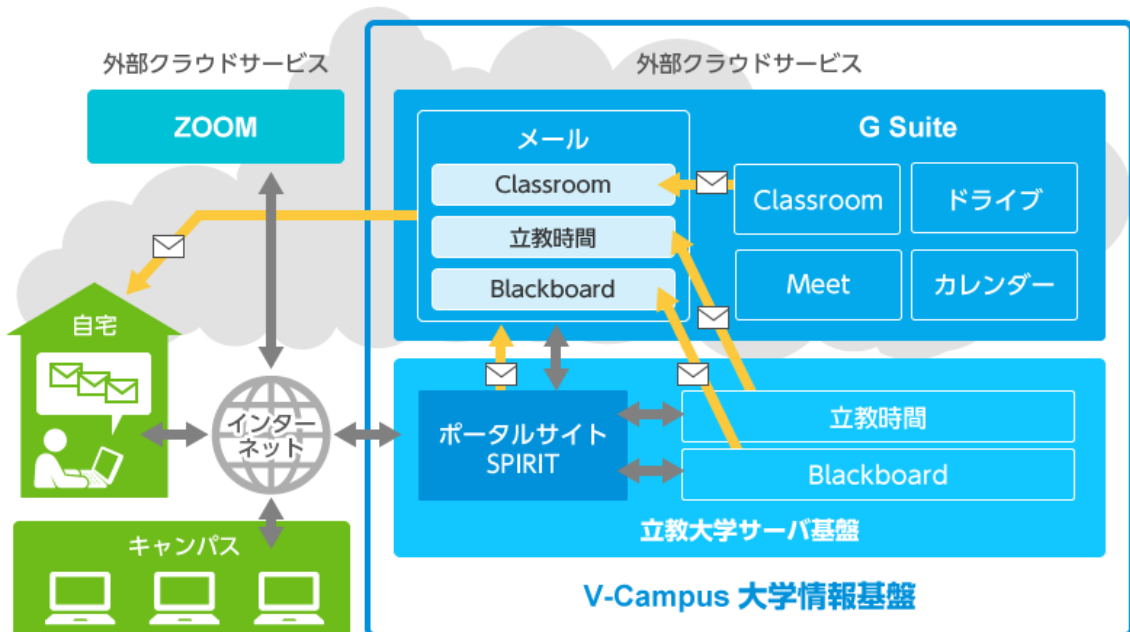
外部クラウドサービス

ZOOM

外部クラウドサービス

メール

Classroom

立教時間

Blackboard

G Suite

Classroom

ドライブ

Meet

カレンダー

自宅

インターネット

ポータルサイト SPIRIT

立教時間

Blackboard

立教大学サーバ基盤

キャンパス

V-Campus 大学情報基盤